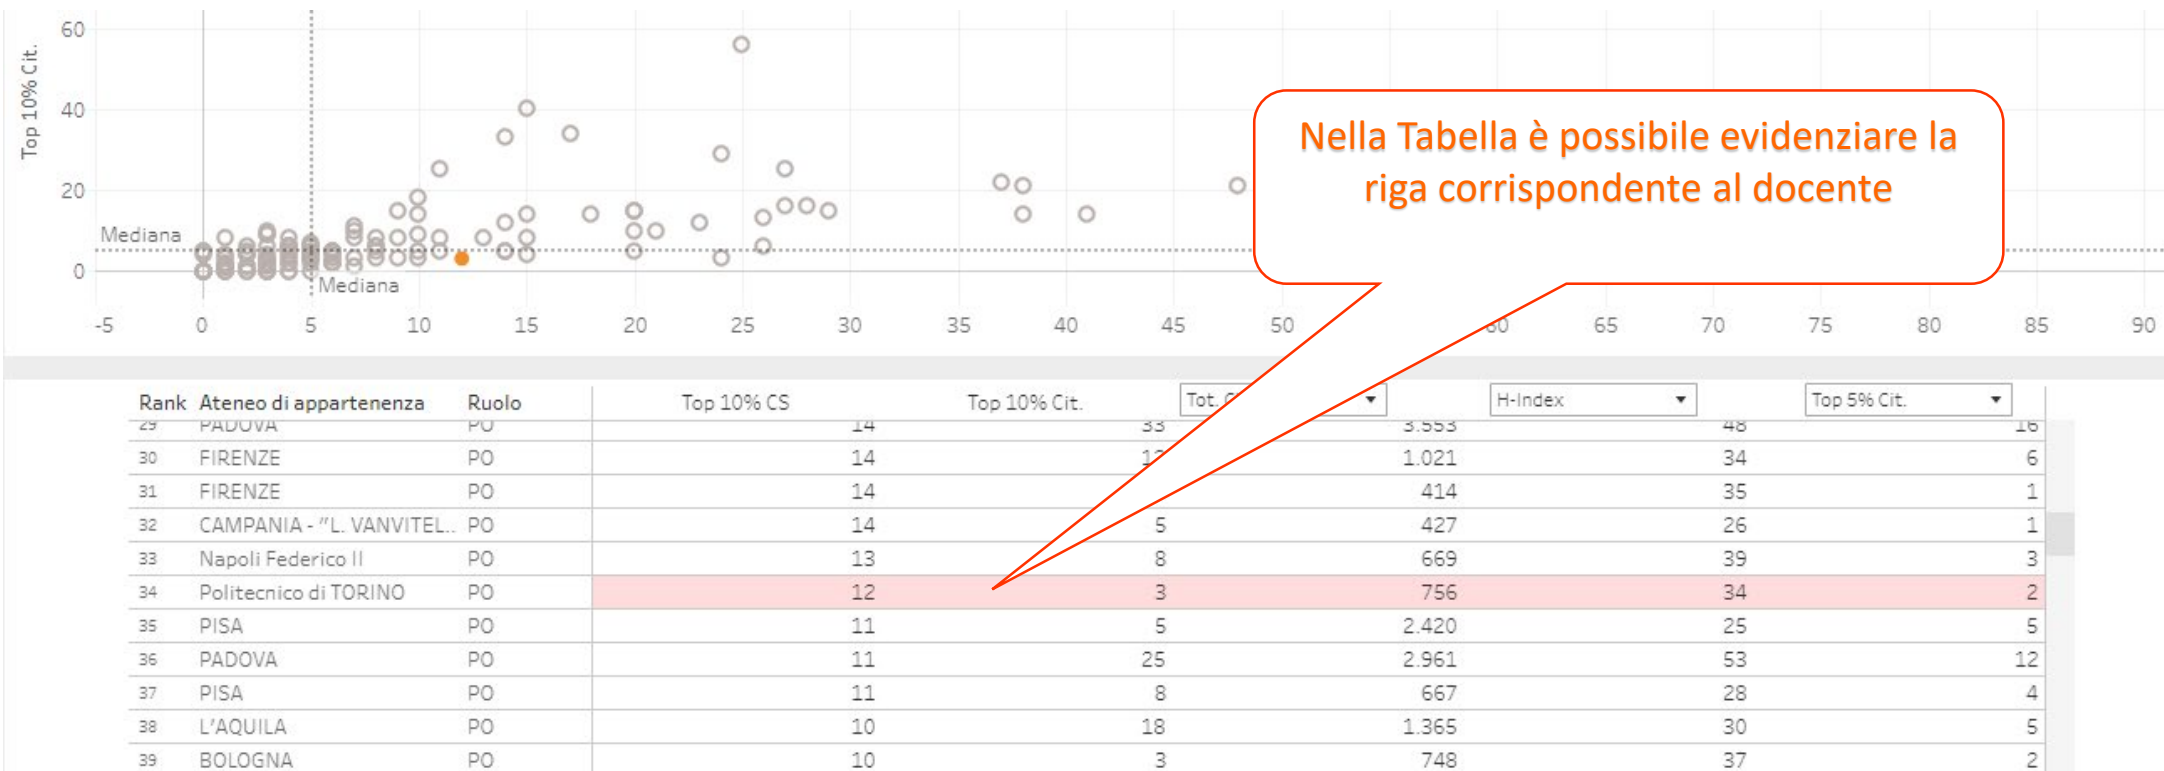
Top 10% Cit.

60
40
20
0

Mediana
Mediana

-5 0 5 10 15 20 25 30 35 40 45 50 60 65 70 75 80 85 90

Nella Tabella è possibile evidenziare la riga corrispondente al docente

| Rank | Ateneo di appartenenza | Ruolo | Top 10% CS | Top 10% Cit. | Tot. C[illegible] | H-Index | Top 5% Cit. |
|---|---|---|---|---|---|---|---|
| 29 | PADOVA | PO | 14 | 33 | 3.553 | 48 | 16 |
| 30 | FIRENZE | PO | 14 | 12 | 1.021 | 34 | 6 |
| 31 | FIRENZE | PO | 14 | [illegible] | 414 | 35 | 1 |
| 32 | CAMPANIA - "L. VANVITEL.. | PO | 14 | 5 | 427 | 26 | 1 |
| 33 | Napoli Federico II | PO | 13 | 8 | 669 | 39 | 3 |
| 34 | Politecnico di TORINO | PO | 12 | 3 | 756 | 34 | 2 |
| 35 | PISA | PO | 11 | 5 | 2.420 | 25 | 5 |
| 36 | PADOVA | PO | 11 | 25 | 2.961 | 53 | 12 |
| 37 | PISA | PO | 11 | 8 | 667 | 28 | 4 |
| 38 | L'AQUILA | PO | 10 | 18 | 1.365 | 30 | 5 |
| 39 | BOLOGNA | PO | 10 | 3 | 748 | 37 | 2 |